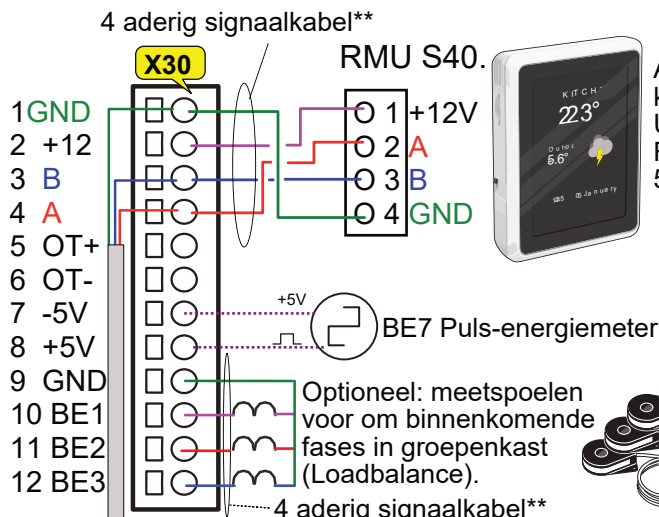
4 aderig signaalkabel**

X30

RMU S40.

1 +12V
2 A
3 B
4 GND

1GND
2 +12
3 B
4 A
5 OT+
6 OT-
7 -5V
8 +5V
9 GND
10 BE1
11 BE2
12 BE3

KITCH
22.3°
5.6°

A
k
U
F
5

+5V

BE7 Puls-energiemeter

Optioneel: meetspoelen voor om binnenkomende fases in groepenkast (Loadbalance).

4 aderig signaalkabel**